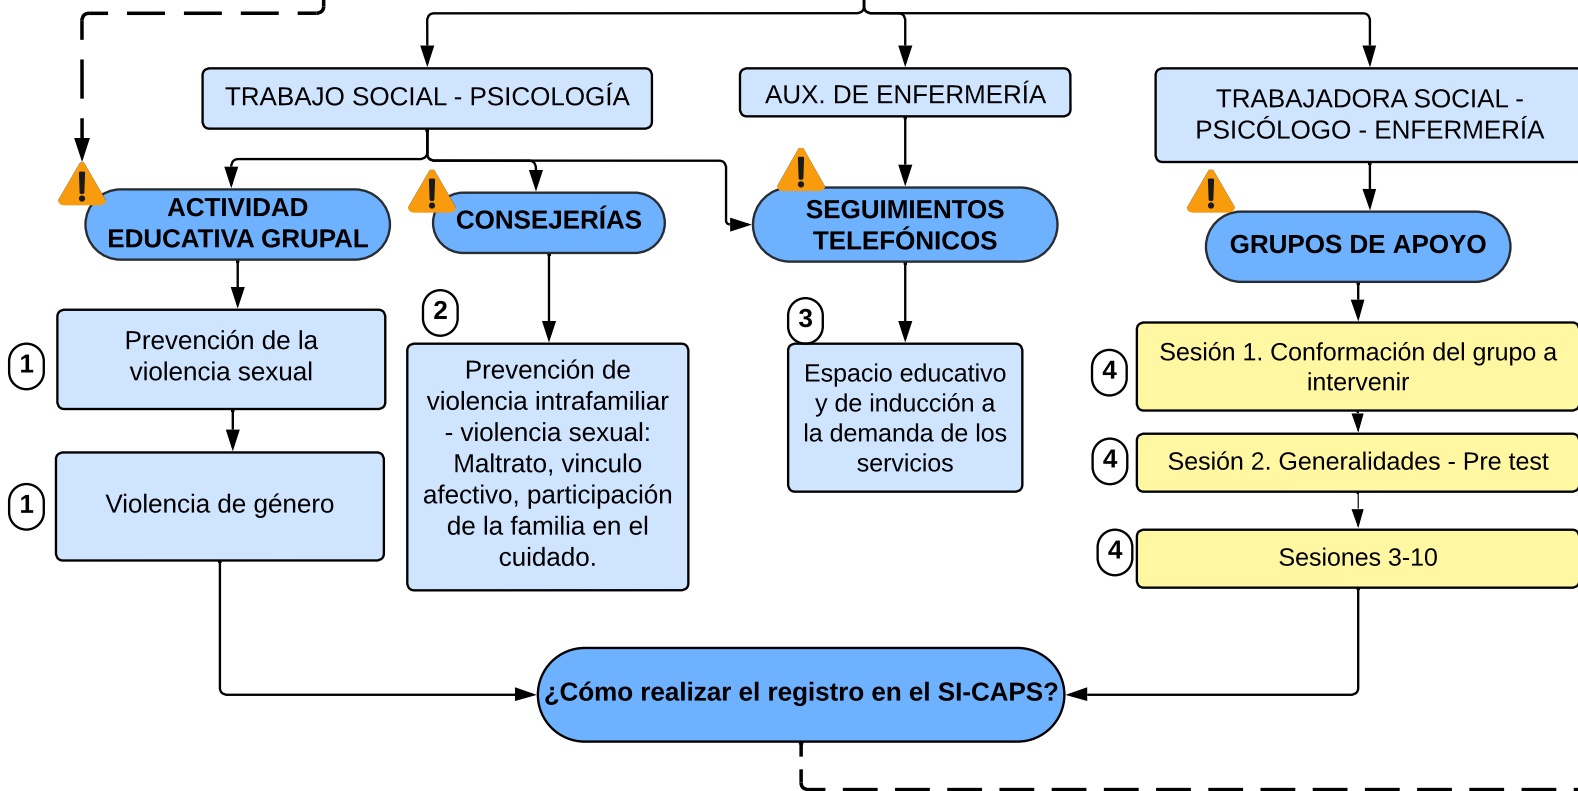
TRABAJO SOCIAL - PSICOLOGÍA

AUX. DE ENFERMERÍA

TRABAJADORA SOCIAL - PSICÓLOGO - ENFERMERÍA

ACTIVIDAD EDUCATIVA GRUPAL

CONSEJERÍAS

SEGUIMIENTOS TELEFÓNICOS

GRUPOS DE APOYO

1

Prevención de la violencia sexual

1

Violencia de género

2

Prevención de violencia intrafamiliar - violencia sexual: Maltrato, vinculo afectivo, participación de la familia en el cuidado.

3

Espacio educativo y de inducción a la demanda de los servicios

4

Sesión 1. Conformación del grupo a intervenir

4

Sesión 2. Generalidades - Pre test

4

Sesiones 3-10

¿Cómo realizar el registro en el SI-CAPS?